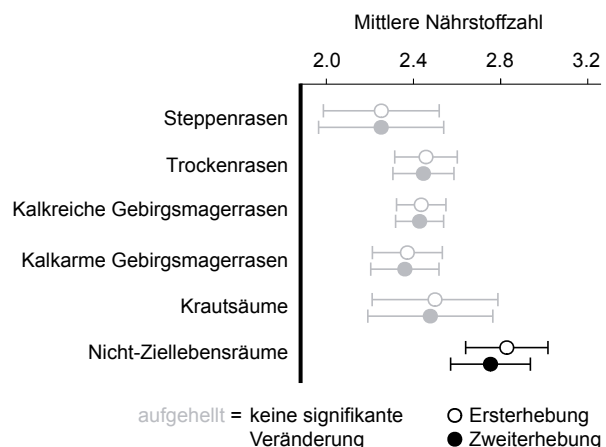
Mittlere Nährstoffzahl

2.0
2.4
2.8
3.2

Steppenrasen

Trockenrasen

Kalkreiche Gebirgsmagerrasen

Kalkarme Gebirgsmagerrasen

Krautsäume

Nicht-Ziellebensräume

aufgehellt = keine signifikante Veränderung

○ Ersterhebung
● Zweiterhebung